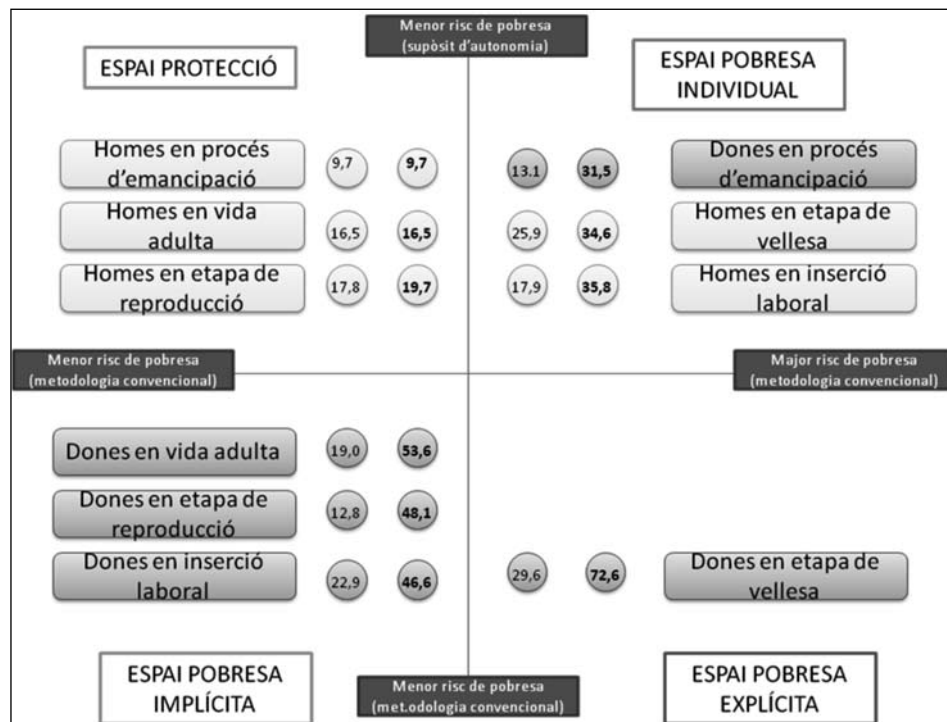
Menor risc de pobresa
(supòsit d'autonomia)

ESPAI PROTECCIÓ

ESPAI POBRESA INDIVIDUAL

Homes en procés d'emancipació
9,7
9,7

13.1
31,5
Dones en procés d'emancipació

Homes en vida adulta
16,5
16,5

25,9
34,6
Homes en etapa de vellesa

Homes en etapa de reproducció
17,8
19,7

17,9
35,8
Homes en inserció laboral

Menor risc de pobresa
(metodologia convencional)

Major risc de pobresa
(metodologia convencional)

Dones en vida adulta
19,0
53,6

Dones en etapa de reproducció
12,8
48,1

Dones en inserció laboral
22,9
46,6

29,6
72,6
Dones en etapa de vellesa

ESPAI POBRESA IMPLÍCITA

Menor risc de pobresa
(met.odologia convencional)

ESPAI POBRESA EXPLÍCITA